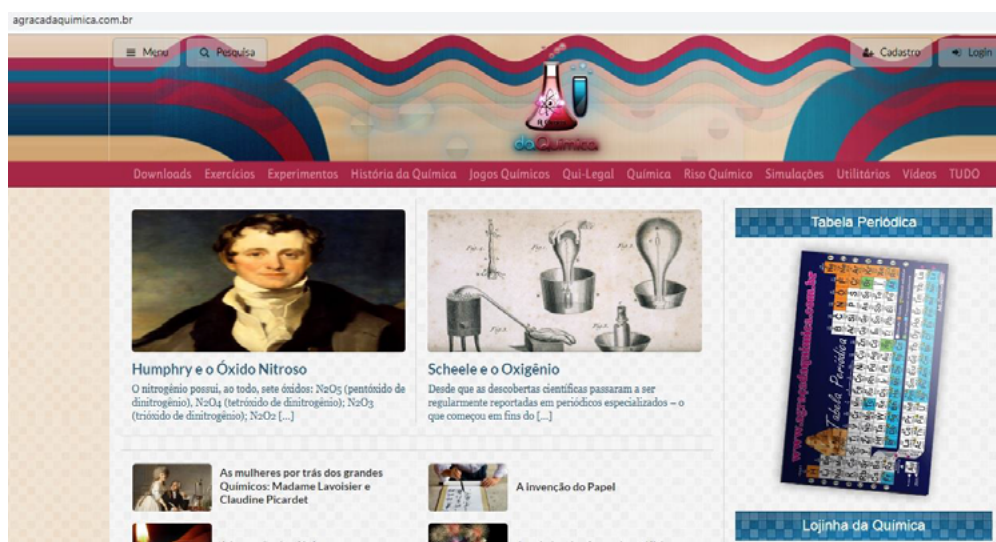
agracadaquimica.com.br

≡ Menu Q Pesquisa

Cadastro Login

da Química

Downloads Exercícios Experimentos História da Química Jogos Químicos Qui-Legal Química Riso Químico Simulações Utilitários Vídeos TUDO

Humphry e o Óxido Nitroso

O nitrogênio possui, ao todo, sete óxidos: $N_2O_5$ (pentóxido de dinitrogênio), $N_2O_4$ (tetróxido de dinitrogênio); $N_2O_3$ (trióxido de dinitrogênio); $N_2O_2$ [...]

Scheele e o Oxigênio

Desde que as descobertas científicas passaram a ser regularmente reportadas em periódicos especializados – o que começou em fins do [...]

Tabela Periódica

www.agracadaquimica.com.br

Tabela Periódica

As mulheres por trás dos grandes Químicos: Madame Lavoisier e Claudine Picardet

A invenção do Papel

Lojinha da Química